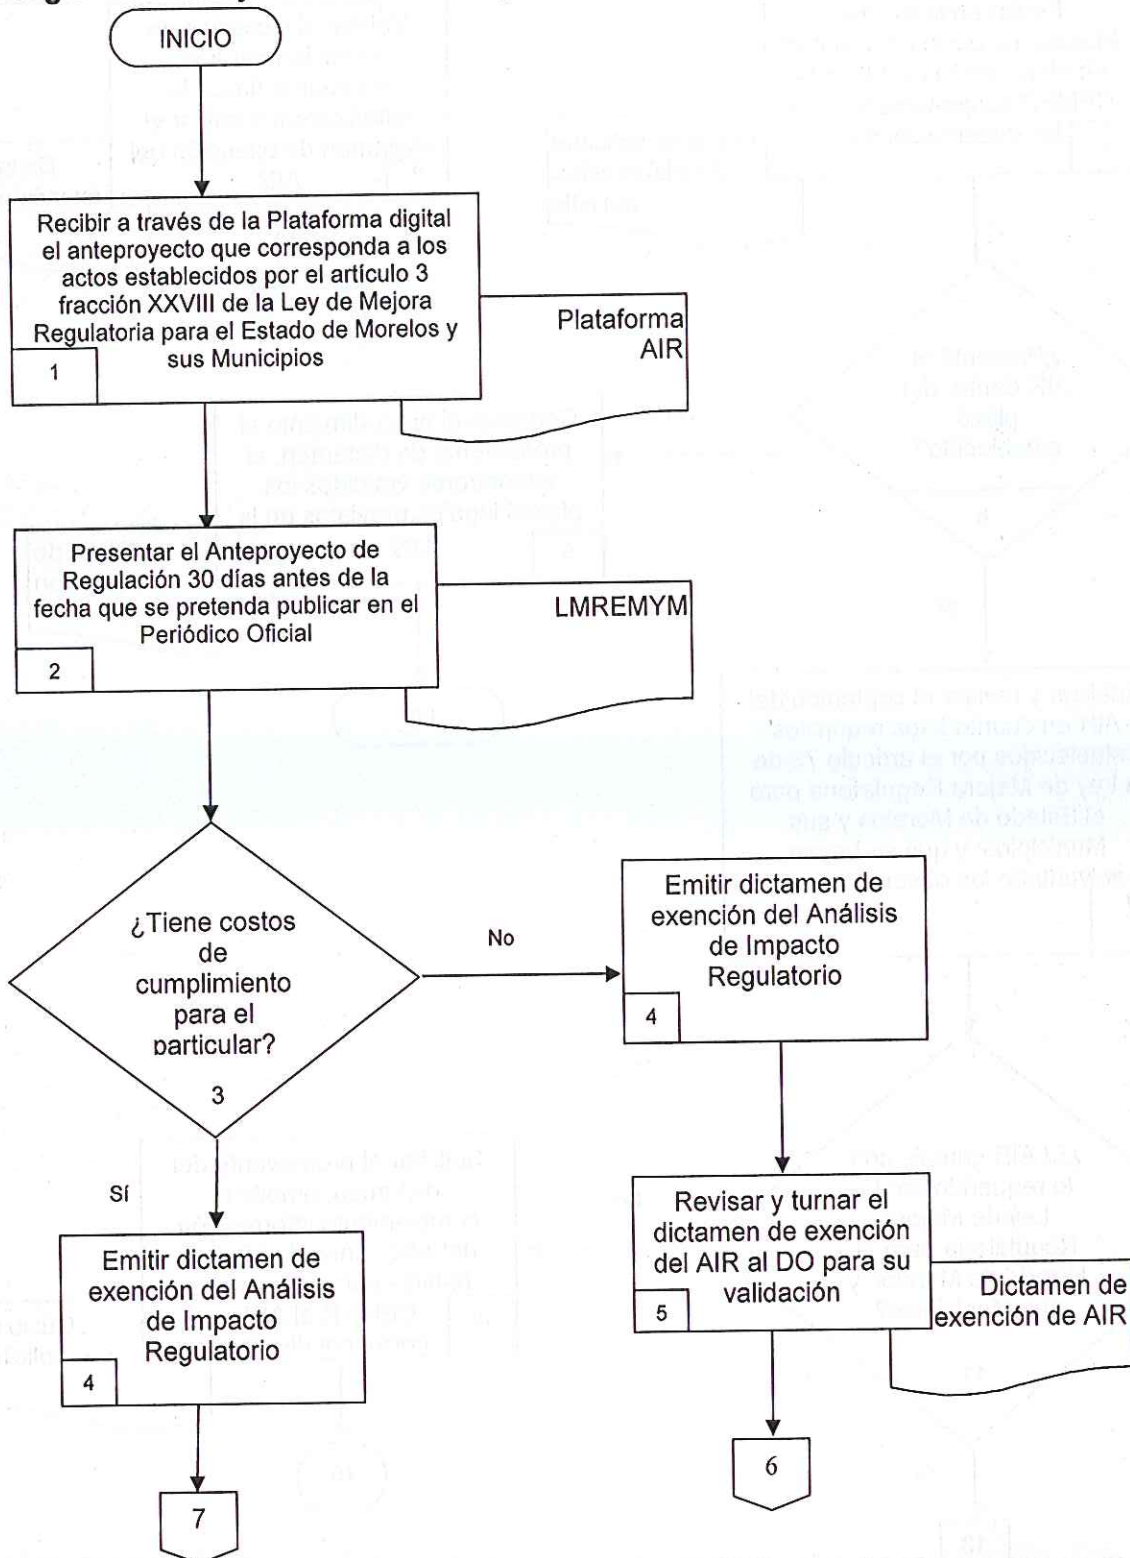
INICIO

Recibir a través de la Plataforma digital el anteproyecto que corresponda a los actos establecidos por el artículo 3 fracción XXVIII de la Ley de Mejora Regulatoria para el Estado de Morelos y sus Municipios

1

Plataforma AIR

Presentar el Anteproyecto de Regulación 30 días antes de la fecha que se pretenda publicar en el Periódico Oficial

2

LMREMYM

¿Tiene costos de cumplimiento para el particular?

3

No

Emitir dictamen de exención del Análisis de Impacto Regulatorio

4

Sí

Emitir dictamen de exención del Análisis de Impacto Regulatorio

4

7

Revisar y turnar el dictamen de exención del AIR al DO para su validación

5

Dictamen de exención de AIR

6